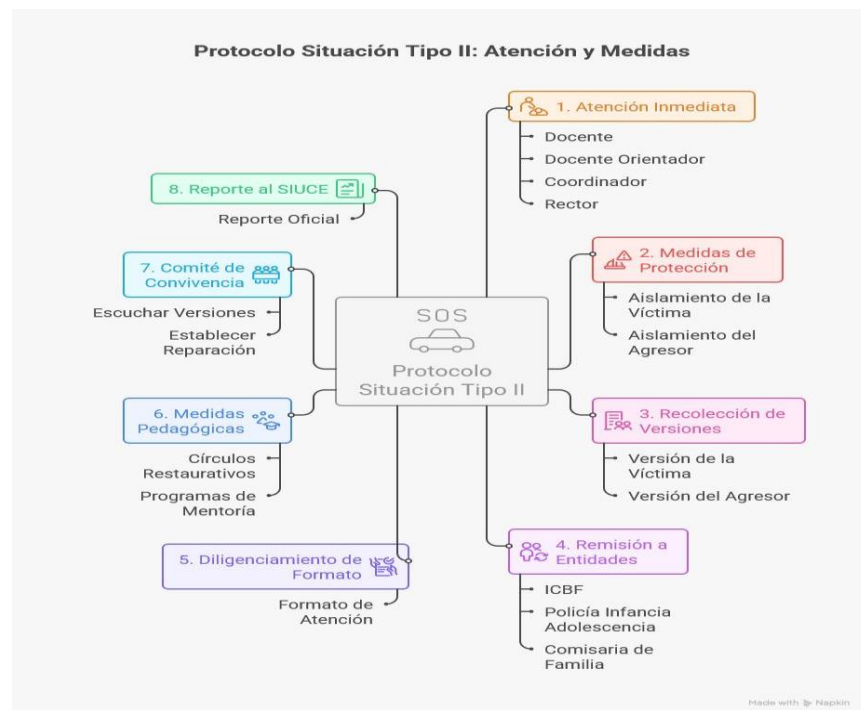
Protocolo Situación Tipo II: Atención y Medidas

SOS
Protocolo Situación Tipo II

1. Atención Inmediata
Docente
Docente Orientador
Coordinador
Rector

2. Medidas de Protección
Aislamiento de la Víctima
Aislamiento del Agresor

3. Recolección de Versiones
Versión de la Víctima
Versión del Agresor

4. Remisión a Entidades
ICBF
Policía Infancia Adolescencia
Comisaria de Familia

5. Diligenciamiento de Formato
Formato de Atención

6. Medidas Pedagógicas
Círculos Restaurativos
Programas de Mentoría

7. Comité de Convivencia
Escuchar Versiones
Establecer Reparación

8. Reporte al SIUCE
Reporte Oficial

Made with Napkin